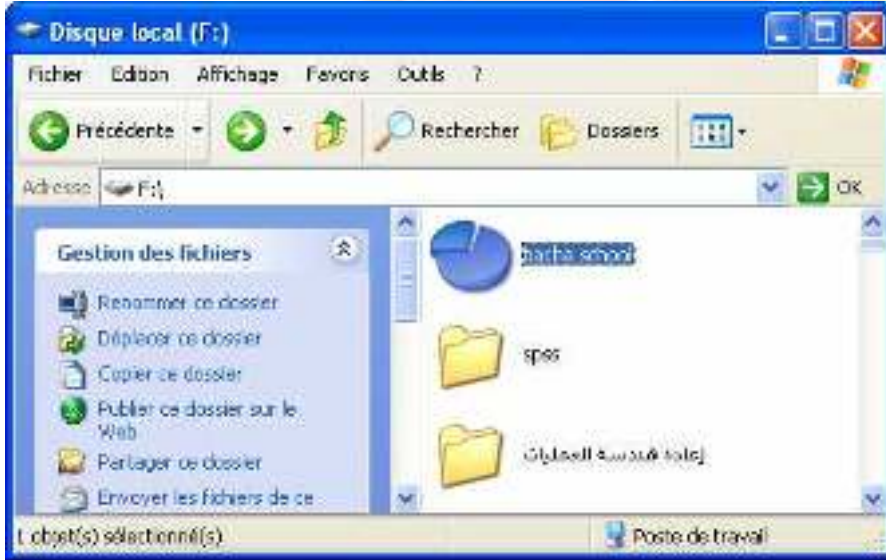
Disque local (F:)

Fichier Edition Affichage Favoris Outils ?

Précédente Rechercher Dossiers

Adresse F:\ OK

Gestion des fichiers

Renommer ce dossier
Déplacer ce dossier
Copier ce dossier
Publier ce dossier sur le Web
Partager ce dossier
Envoyer les fichiers de ce

Barha school

spss

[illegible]

1 objet(s) sélectionné(s) Poste de travail